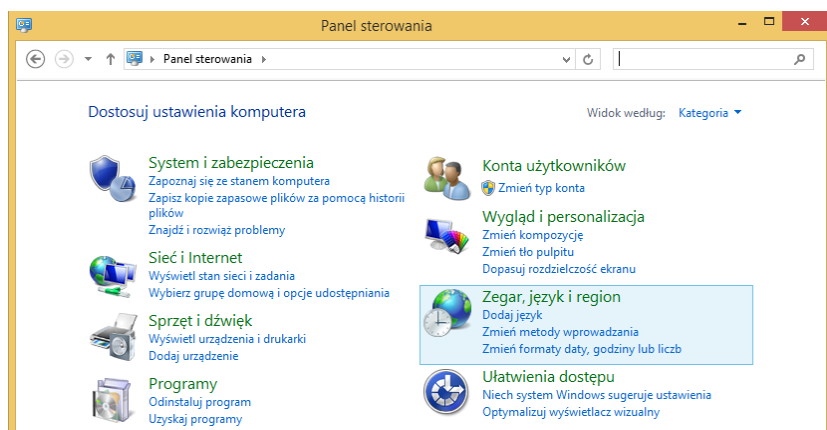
Panel sterowania

Panel sterowania

Dostosuj ustawienia komputera

Widok według: Kategoria

System i zabezpieczenia
Zapoznaj się ze stanem komputera
Zapisz kopie zapasowe plików za pomocą historii plików
Znajdź i rozwiąż problemy

Sieć i Internet
Wyświetl stan sieci i zadania
Wybierz grupę domową i opcje udostępniania

Sprzęt i dźwięk
Wyświetl urządzenia i drukarki
Dodaj urządzenie

Programy
Odinstaluj program
Uzyskaj programy

Konta użytkowników
Zmień typ konta

Wygląd i personalizacja
Zmień kompozycję
Zmień tło pulpitu
Dopasuj rozdzielczość ekranu

Zegar, język i region
Dodaj język
Zmień metody wprowadzania
Zmień formaty daty, godziny lub liczb

Ułatwienia dostępu
Niech system Windows sugeruje ustawienia
Optymalizuj wyświetlacz wizualny